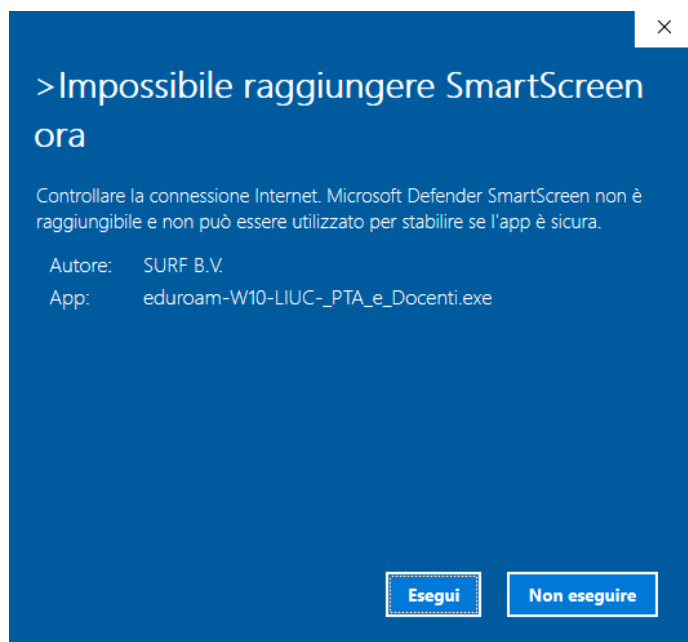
×

>Impossibile raggiungere SmartScreen ora

Controllare la connessione Internet. Microsoft Defender SmartScreen non è raggiungibile e non può essere utilizzato per stabilire se l'app è sicura.

| Autore: | SURF B.V. |
|---|---|
| App: | eduroam-W10-LIUC-_PTA_e_Docenti.exe |

Esegui

Non eseguire